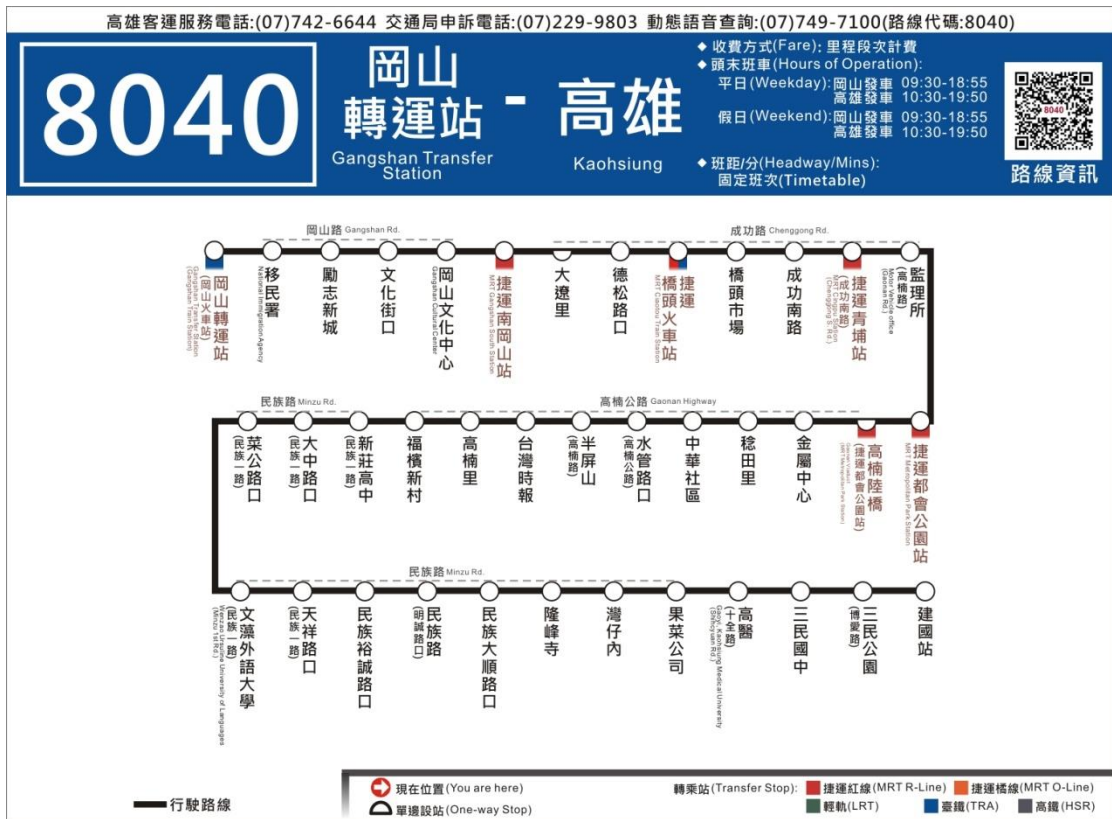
高雄客運服務電話:(07)742-6644 交通局申訴電話:(07)229-9803 動態語音查詢:(07)749-7100(路線代碼:8040)

8040

岡山轉運站 - 高雄
Gangshan Transfer Station
Kaohsiung

◆ 收費方式(Fare): 里程段次計費
◆ 頭末班車(Hours of Operation):
平日(Weekday): 岡山發車 09:30-18:55
高雄發車 10:30-19:50
假日(Weekend): 岡山發車 09:30-18:55
高雄發車 10:30-19:50
◆ 班距/分(Headway/Mins):
固定班次(Timetable)

8040
路線資訊

岡山路 Gangshan Rd.
成功路 Chenggong Rd.

岡山轉運站 (岡山火車站) Gangshan Transfer Station (Gangshan Train Station)
移民署 National Immigration Agency
勵志新城
文化街口
岡山文化中心 Gangshan Cultural Center
捷運南岡山站 MRT Gangshan South Station
大遼里
德松路口
捷運橋頭火車站 MRT Ciaotou Train Station
橋頭市場
成功南路
捷運青埔站 (成功南路) MRT Cingpu Station (Chenggong S. Rd.)
監理所 (高楠路) Motor Vehicle office (Gaonan Rd.)

民族路 Minzu Rd.
高楠公路 Gaonan Highway

菜公路口 (民族一路)
大中路口 (民族一路)
新莊高中 (民族一路)
福檳新村
高楠里
台灣時報
半屏山 (高楠路)
水管路口 (高楠公路)
中華社區
稔田里
金屬中心
高楠陸橋 (捷運都會公園站) MRT Metropolitan Park Station
捷運都會公園站 MRT Metropolitan Park Station

民族路 Minzu Rd.

文藻外語大學 (民族一路) Wenzao Ursuline University of Languages (Minzu 1st Rd.)
天祥路口 (民族一路)
民族裕誠路口
民族路 (明誠路口)
民族大順路口
隆峰寺
灣仔內
果菜公司
高醫 (十全路) Gaoyi, Kaohsiung Medical University (Shihcyuan Rd.)
三民國中
三民公園 (博愛路)
建國站

行駛路線
現在位置(You are here)
單邊設站(One-way Stop)
轉乘站(Transfer Stop): 捷運紅線(MRT R-Line) 捷運橘線(MRT O-Line) 輕軌(LRT) 臺鐵(TRA) 高鐵(HSR)